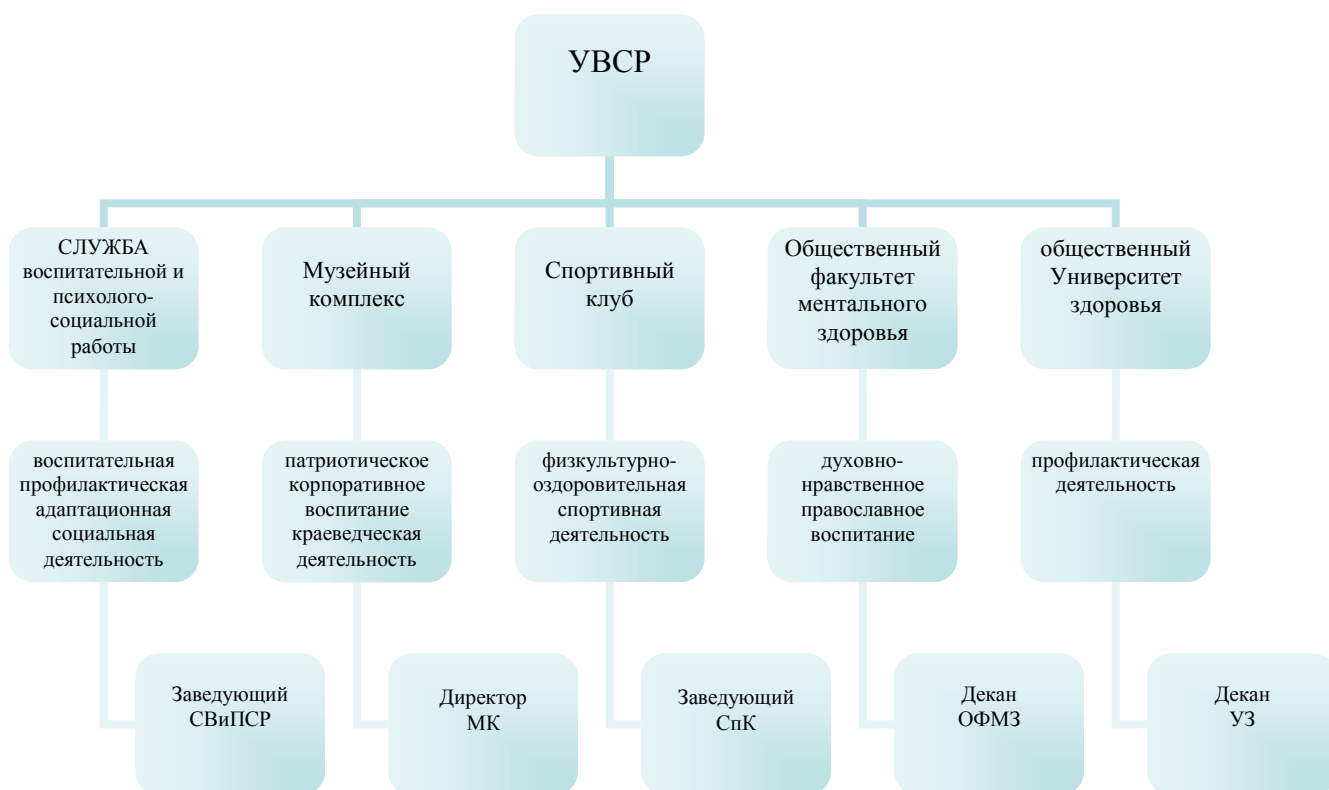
УВСР

СЛУЖБА воспитательной и психолого-социальной работы

воспитательная профилактическая адаптационная социальная деятельность

Заведующий СВиПСР

Музейный комплекс

патриотическое корпоративное воспитание краеведческая деятельность

Директор МК

Спортивный клуб

физкультурно-оздоровительная спортивная деятельность

Заведующий СпК

Общественный факультет ментального здоровья

духовно-нравственное православное воспитание

Декан ОФМЗ

общественный Университет здоровья

профилактическая деятельность

Декан УЗ